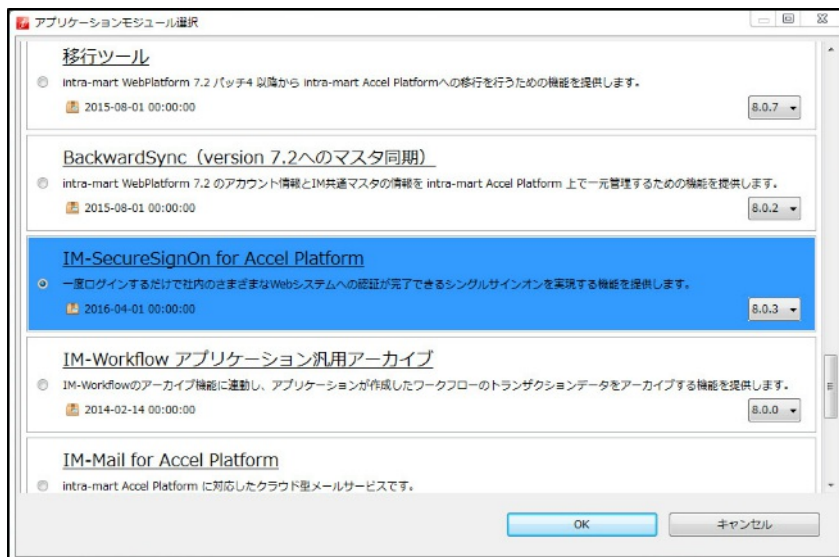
アプリケーションモジュール選択

移行ツール

intra-mart WebPlatform 7.2 パッチ4 以降から intra-mart Accel Platformへの移行を行うための機能を提供します。

2015-08-01 00:00:00

8.0.7

BackwardSync（version 7.2へのマスタ同期）

intra-mart WebPlatform 7.2 のアカウント情報とIM共通マスタの情報を intra-mart Accel Platform 上で一元管理するための機能を提供します。

2015-08-01 00:00:00

8.0.2

IM-SecureSignOn for Accel Platform

一度ログインするだけで社内のさまざまなWebシステムへの認証が完了できるシングルサインオンを実現する機能を提供します。

2016-04-01 00:00:00

8.0.3

IM-Workflow アプリケーション汎用アーカイブ

IM-Workflowのアーカイブ機能に連動し、アプリケーションが作成したワークフローのトランザクションデータをアーカイブする機能を提供します。

2014-02-14 00:00:00

8.0.0

IM-Mail for Accel Platform

intra-mart Accel Platform に対応したクラウド型メールサービスです。

OK

キャンセル